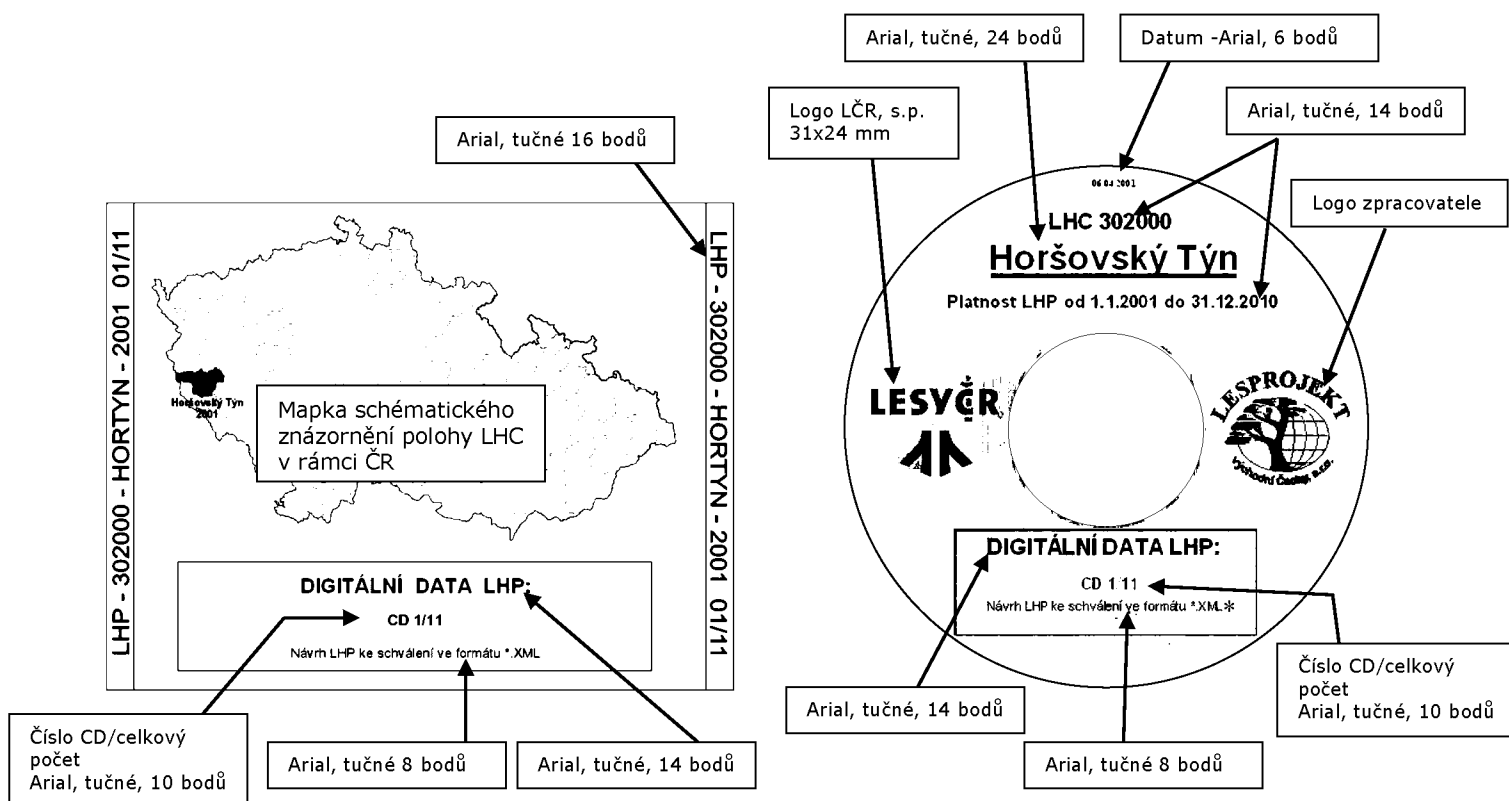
Arial, tučné 16 bodů

LHP - 302000 - HORTYN - 2001 01/11

Horšovský Týn 2001

Mapka schématického znázornění polohy LHC v rámci ČR

LHP - 302000 - HORTYN - 2001 01/11

DIGITÁLNÍ DATA LHP:

CD 1/11

Návrh LHP ke schválení ve formátu *.XML

Číslo CD/celkový počet
Arial, tučné, 10 bodů

Arial, tučné 8 bodů

Arial, tučné, 14 bodů

Arial, tučné, 24 bodů

Datum -Arial, 6 bodů

Logo LČR, s.p.
31x24 mm

Arial, tučné, 14 bodů

Logo zpracovatele

06.04.2001

LHC 302000

Horšovský Týn

Platnost LHP od 1.1.2001 do 31.12.2010

LESYČR

LESPROJEKT

Východní Čechy, s.r.o.

DIGITÁLNÍ DATA LHP:

CD 1/11

Návrh LHP ke schválení ve formátu *.XML*

Číslo CD/celkový počet
Arial, tučné, 10 bodů

Arial, tučné, 14 bodů

Arial, tučné 8 bodů